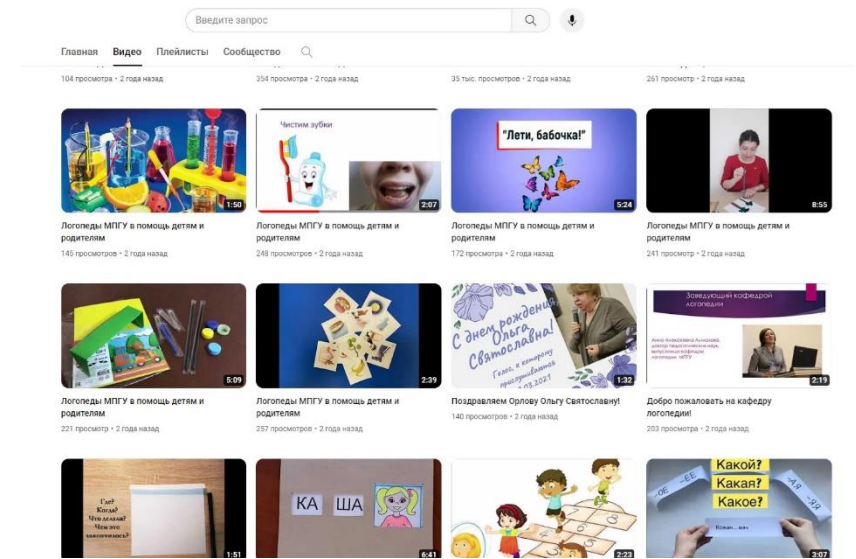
Введите запрос

Главная Видео Плейлисты Сообщество

104 просмотра • 2 года назад

354 просмотра • 2 года назад

35 тыс. просмотров • 2 года назад

261 просмотр • 2 года назад

1:50
Логопеды МПГУ в помощь детям и родителям
145 просмотров • 2 года назад

Чистим зубки
2:07
Логопеды МПГУ в помощь детям и родителям
248 просмотров • 2 года назад

"Лети, бабочка!"
5:24
Логопеды МПГУ в помощь детям и родителям
172 просмотра • 2 года назад

8:55
Логопеды МПГУ в помощь детям и родителям
241 просмотр • 2 года назад

5:09
Логопеды МПГУ в помощь детям и родителям
221 просмотр • 2 года назад

2:39
Логопеды МПГУ в помощь детям и родителям
257 просмотров • 2 года назад

С днем рождения, Ольга Святославна!
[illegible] 03.2021
1:32
Поздравляем Орлову Ольгу Святославну!
140 просмотров • 2 года назад

Заведующий кафедрой логопедии
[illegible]
2:19
Добро пожаловать на кафедру логопедии!
203 просмотра • 2 года назад

Где? Когда? Что делает? Чем это заканчивается?
1:51

КА ША
6:41

2:23

Какой? Какая? Какое? -ОЕ -ЕЕ -АЯ -ЯЯ
3:07